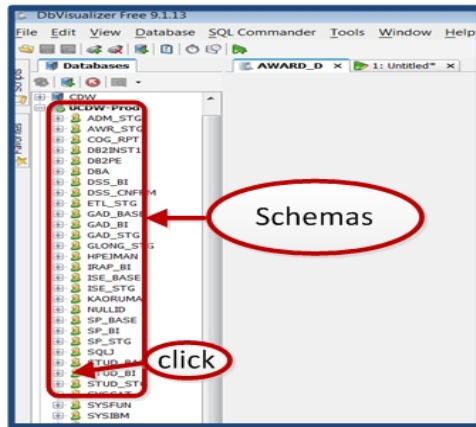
DbVisualizer Free 9.1.13

File Edit View Database SQL Commander Tools Window Help

Databases

AWARD_D ×

1: Untitled* ×

Scripts

Favorites

CDW

UCDW-Prod

ADM_STG
AWR_STG
COG_RPT
DB2INST1
DB2PE
DBA
DSS_BI
DSS_CNFRM
ETL_STG
GAD_BASE
GAD_BI
GAD_STG
GLONG_STG
HPEJMAN
IRAP_BI
ISE_BASE
ISE_STG
KAORUMA
NULLID
SP_BASE
SP_BI
SP_STG
SQLJ
STUD_BA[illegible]
STUD_BI
STUD_ST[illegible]
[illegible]
SYSFUN
SYSIBM

Schemas

click